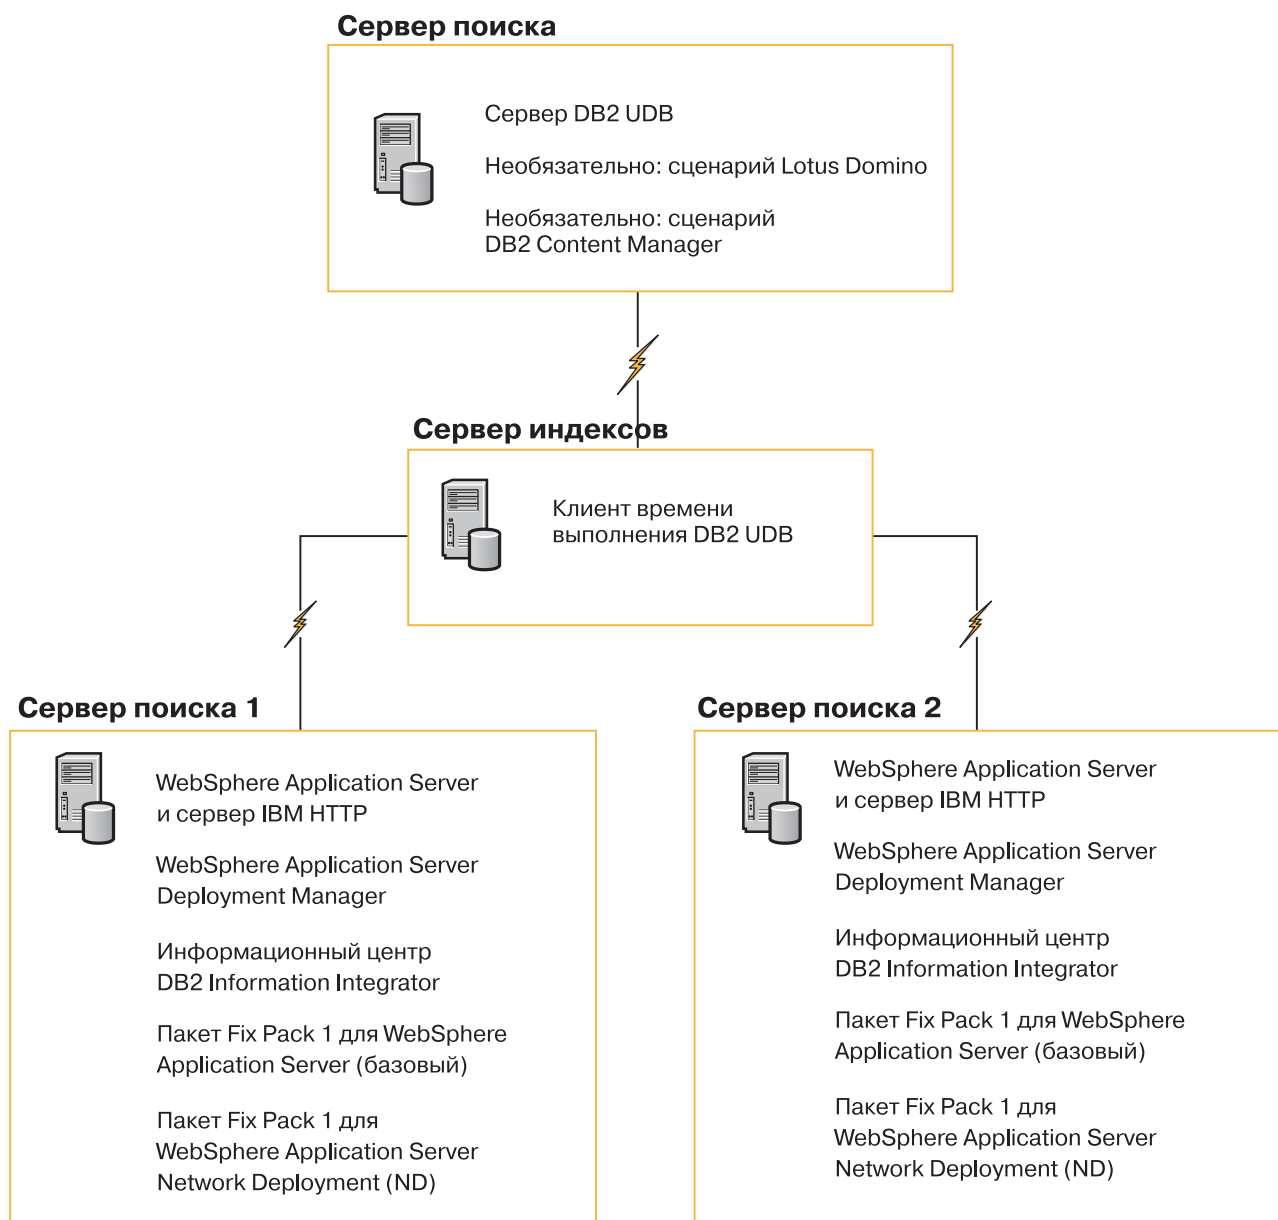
Сервер поиска

Сервер DB2 UDB

Необязательно: сценарий Lotus Domino

Необязательно: сценарий DB2 Content Manager

Сервер индексов

Клиент времени выполнения DB2 UDB

Сервер поиска 1

WebSphere Application Server и сервер IBM HTTP

WebSphere Application Server Deployment Manager

Информационный центр DB2 Information Integrator

Пакет Fix Pack 1 для WebSphere Application Server (базовый)

Пакет Fix Pack 1 для WebSphere Application Server Network Deployment (ND)

Сервер поиска 2

WebSphere Application Server и сервер IBM HTTP

WebSphere Application Server Deployment Manager

Информационный центр DB2 Information Integrator

Пакет Fix Pack 1 для WebSphere Application Server (базовый)

Пакет Fix Pack 1 для WebSphere Application Server Network Deployment (ND)